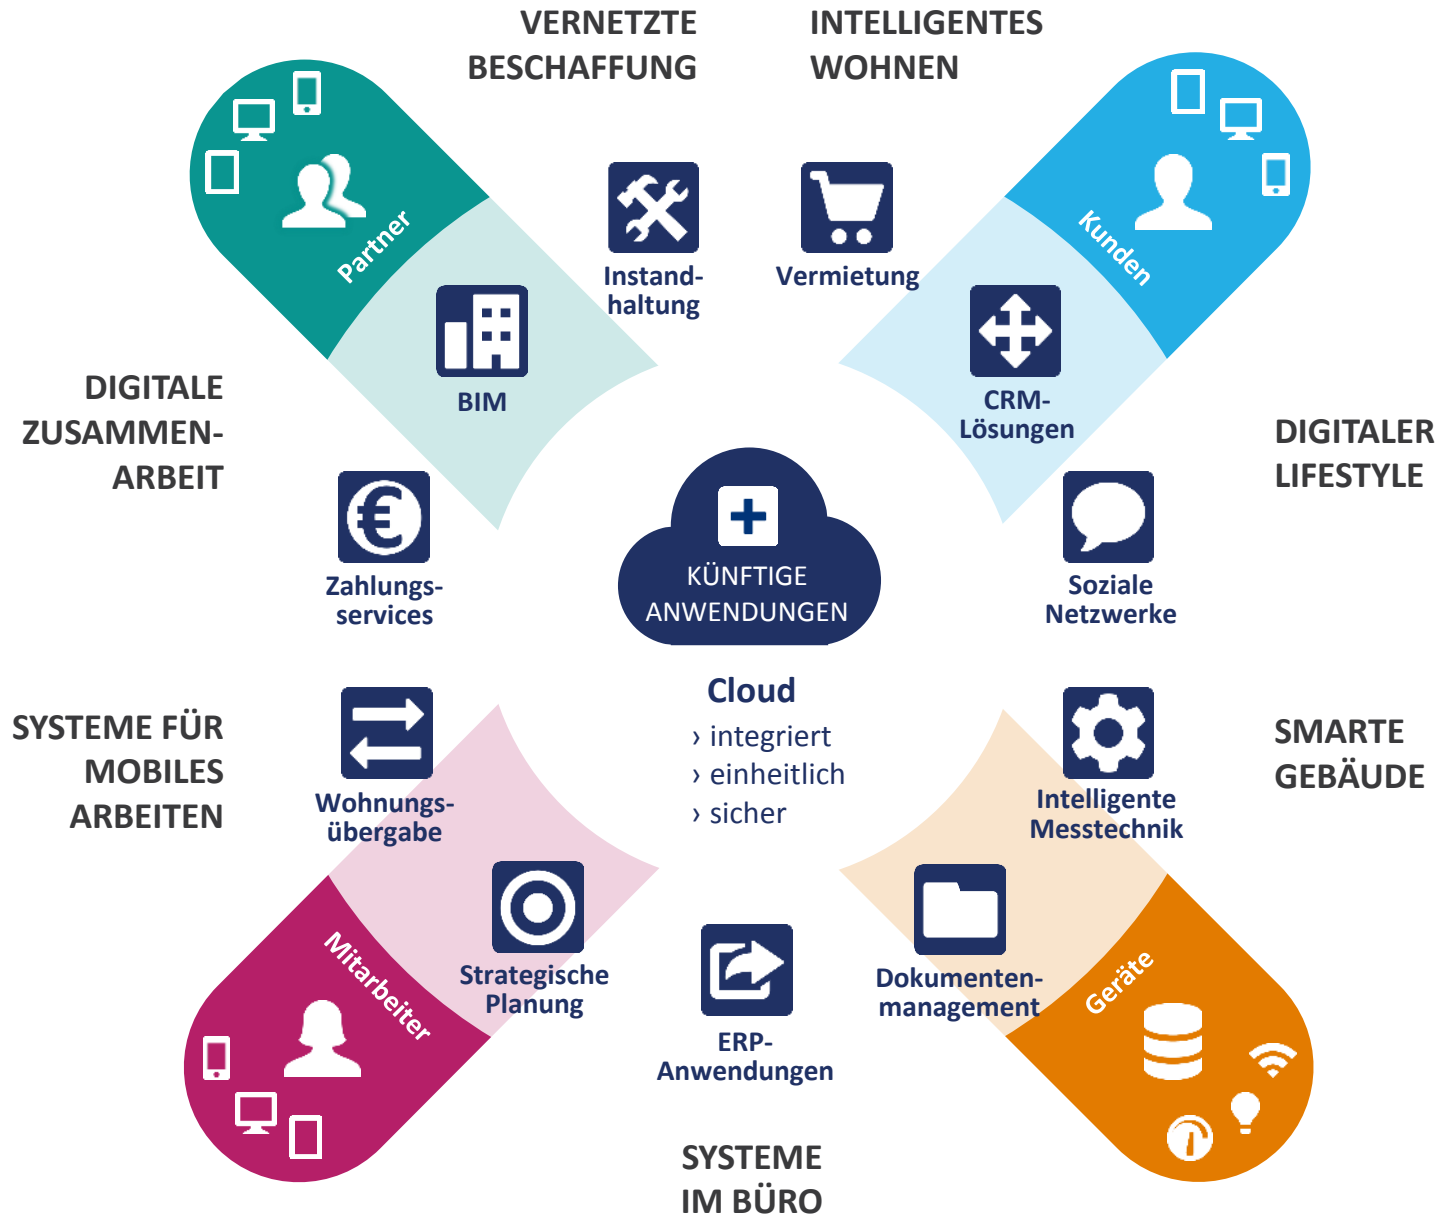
VERNETZTE BESCHAFFUNG

INTELLIGENTES WOHNEN

Partner

Kunden

Instandhaltung

Vermietung

BIM

CRM-Lösungen

DIGITALE ZUSAMMENARBEIT

DIGITALER LIFESTYLE

Zahlungsservices

KÜNFTIGE ANWENDUNGEN

Soziale Netzwerke

Cloud
› integriert
› einheitlich
› sicher

SYSTEME FÜR MOBILES ARBEITEN

Wohnungsübergabe

Intelligente Messtechnik

SMARTE GEBÄUDE

Strategische Planung

Dokumentenmanagement

Mitarbeiter

Geräte

ERP-Anwendungen

SYSTEME IM BÜRO